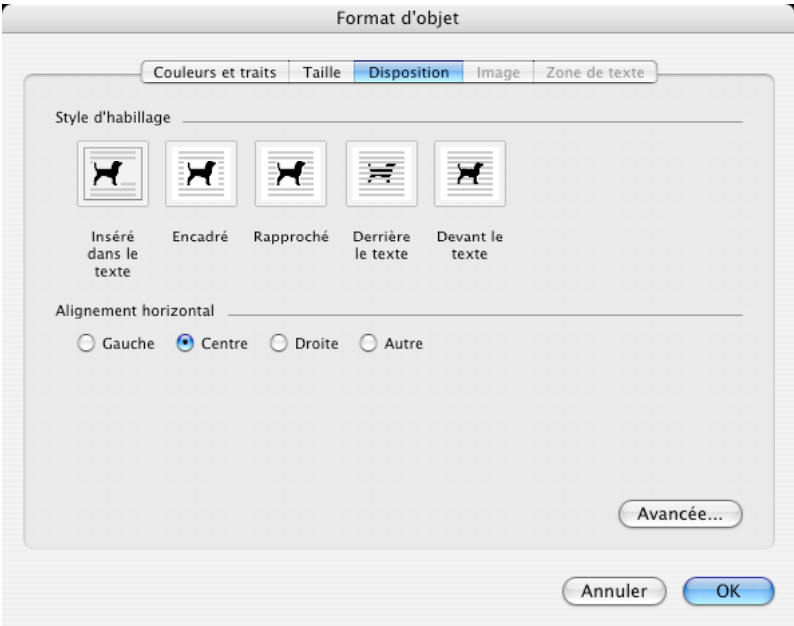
Format d'objet

Couleurs et traits | Taille | Disposition | Image | Zone de texte

Style d'habillage

Inséré dans le texte
Encadré
Rapproché
Derrière le texte
Devant le texte

Alignement horizontal

Gauche
Centre
Droite
Autre

Avancée...

Annuler
OK